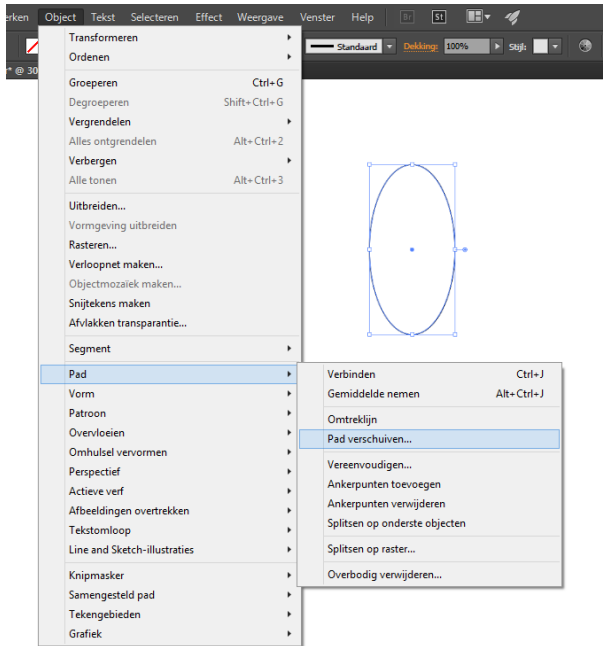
erken Object Tekst Selecteren Effect Weergave Venster Help Br St

Standaard Dekking: 100% Stijl:

* @ 30

Transformeren
Ordenen

Groeperen Ctrl+G
Degroeperen Shift+Ctrl+G
Vergrendelen
Alles ontgrendelen Alt+Ctrl+2
Verbergen
Alle tonen Alt+Ctrl+3

Uitbreiden...
Vormgeving uitbreiden
Rasteren...
Verloopnet maken...
Objectmozaïek maken...
Snijtekens maken
Afvlakken transparantie...

Segment

Pad
Vorm
Patroon
Overvloeien
Omhulsel vervormen
Perspectief
Actieve verf
Afbeeldingen overtrekken
Tekstomloop
Line and Sketch-illustraties

Knipmasker
Samengesteld pad
Tekengebieden
Grafiek

Verbinden Ctrl+J
Gemiddelde nemen Alt+Ctrl+J

Omtreklijn
Pad verschuiven...

Vereenvoudigen...
Ankerpunten toevoegen
Ankerpunten verwijderen
Splitsen op onderste objecten

Splitsen op raster...

Overbodig verwijderen...